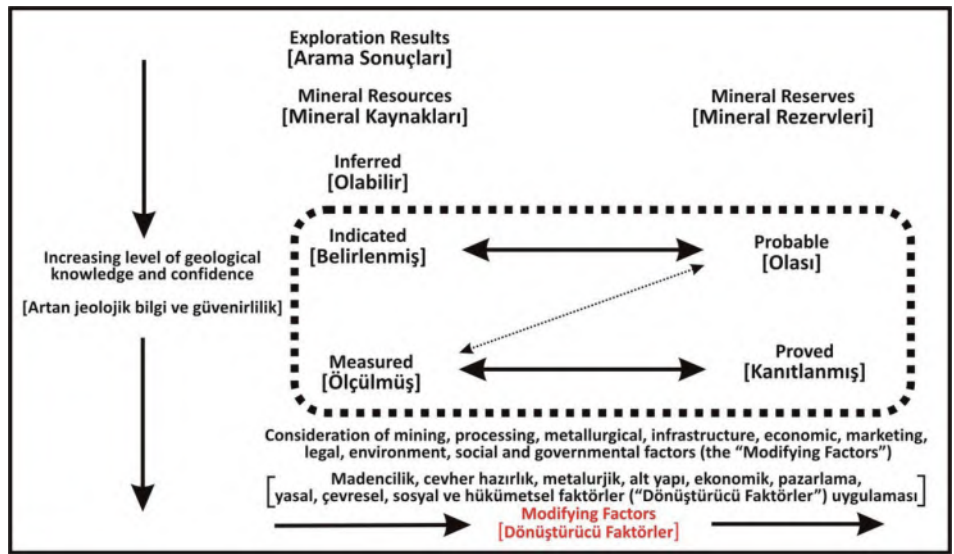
Exploration Results
[Arama Sonuçları]

Mineral Resources
[Mineral Kaynakları]

Mineral Reserves
[Mineral Rezervleri]

Inferred
[Olabilir]

Increasing level of geological knowledge and confidence

[Artan jeolojik bilgi ve güvenirlilik]

Indicated
[Belirlenmiş]

Probable
[Olası]

Measured
[Ölçülmüş]

Proved
[Kanıtlanmış]

Consideration of mining, processing, metallurgical, infrastructure, economic, marketing, legal, environment, social and governmental factors (the "Modifying Factors")

[Madencilik, cevher hazırlık, metalurjik, alt yapı, ekonomik, pazarlama, yasal, çevresel, sosyal ve hükümetsel faktörler ("Dönüştürücü Faktörler") uygulaması]

Modifying Factors
[Dönüştürücü Faktörler]